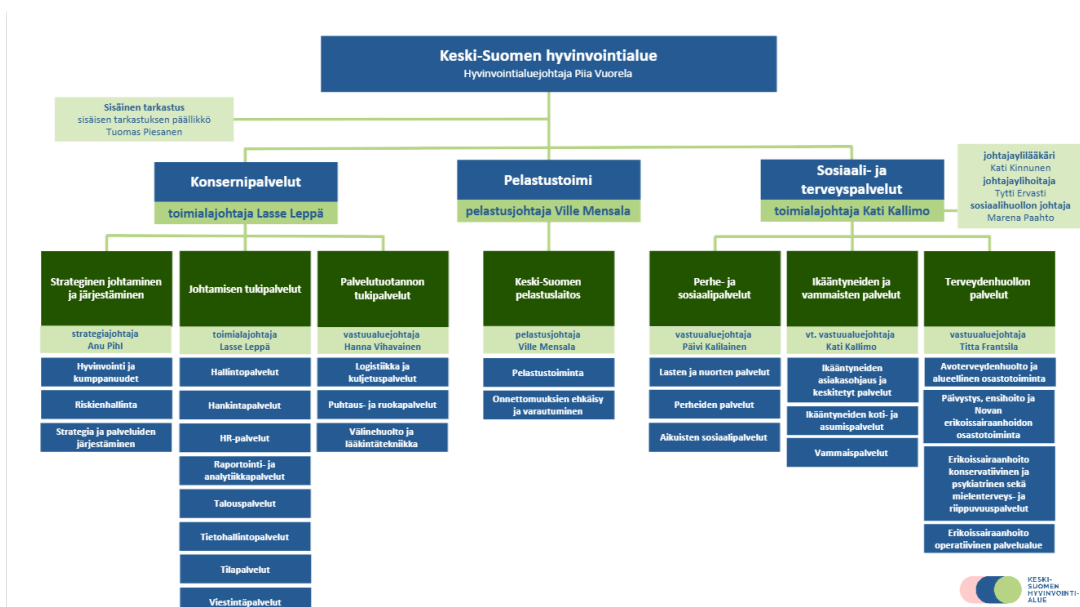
Keski-Suomen hyvinvointialue
Hyvinvointialuejohtaja Piia Vuorela

Sisäinen tarkastus
sisäisen tarkastuksen päällikkö
Tuomas Piesanen

Konsernipalvelut
toimialajohtaja Lasse Leppä

Pelastustoimi
pelastusjohtaja Ville Mensala

Sosiaali- ja terveyspalvelut
toimialajohtaja Kati Kallimo

johtajaylilääkäri
Kati Kinnunen
johtajaylihoitaja
Tytti Ervasti
sosiaalihuollon johtaja
Marena Paahto

Strateginen johtaminen ja järjestäminen
strategiajohtaja
Anu Pihl
Hyvinvointi ja kumppanuudet
Riskienhallinta
Strategia ja palveluiden järjestäminen

Johtamisen tukipalvelut
toimialajohtaja
Lasse Leppä
Hallintopalvelut
Hankintapalvelut
HR-palvelut
Raportointi- ja analytiikkapalvelut
Talouspalvelut
Tietohallintopalvelut
Tilapalvelut
Viestintäpalvelut

Palvelutuotannon tukipalvelut
vastuualuejohtaja
Hanna Vihavainen
Logistiikka ja kuljetuspalvelut
Puhtaus- ja ruokapalvelut
Välinehuolto ja lääkintätekniikka

Keski-Suomen pelastuslaitos
pelastusjohtaja
Ville Mensala
Pelastustoiminta
Onnettomuuksien ehkäisy ja varautuminen

Perhe- ja sosiaalipalvelut
vastuualuejohtaja
Päivi Kalilainen
Lasten ja nuorten palvelut
Perheiden palvelut
Aikuisten sosiaalipalvelut

Ikääntyneiden ja vammaisten palvelut
vt. vastuualuejohtaja
Kati Kallimo
Ikääntyneiden asiakasohjaus ja keskitetyt palvelut
Ikääntyneiden koti- ja asumispalvelut
Vammaispalvelut

Terveydenhuollon palvelut
vastuualuejohtaja
Titta Frantsila
Avoterveydenhuolto ja alueellinen osastotoiminta
Päivystys, ensihoito ja Novan erikoissairaanhoidon osastotoiminta
Erikoissairaanhoito konservatiivinen ja psykiatrinen sekä mielenterveys- ja riippuvuuspalvelut
Erikoissairaanhoito operatiivinen palvelualue

KESKI-SUOMEN HYVINVOINTIALUE